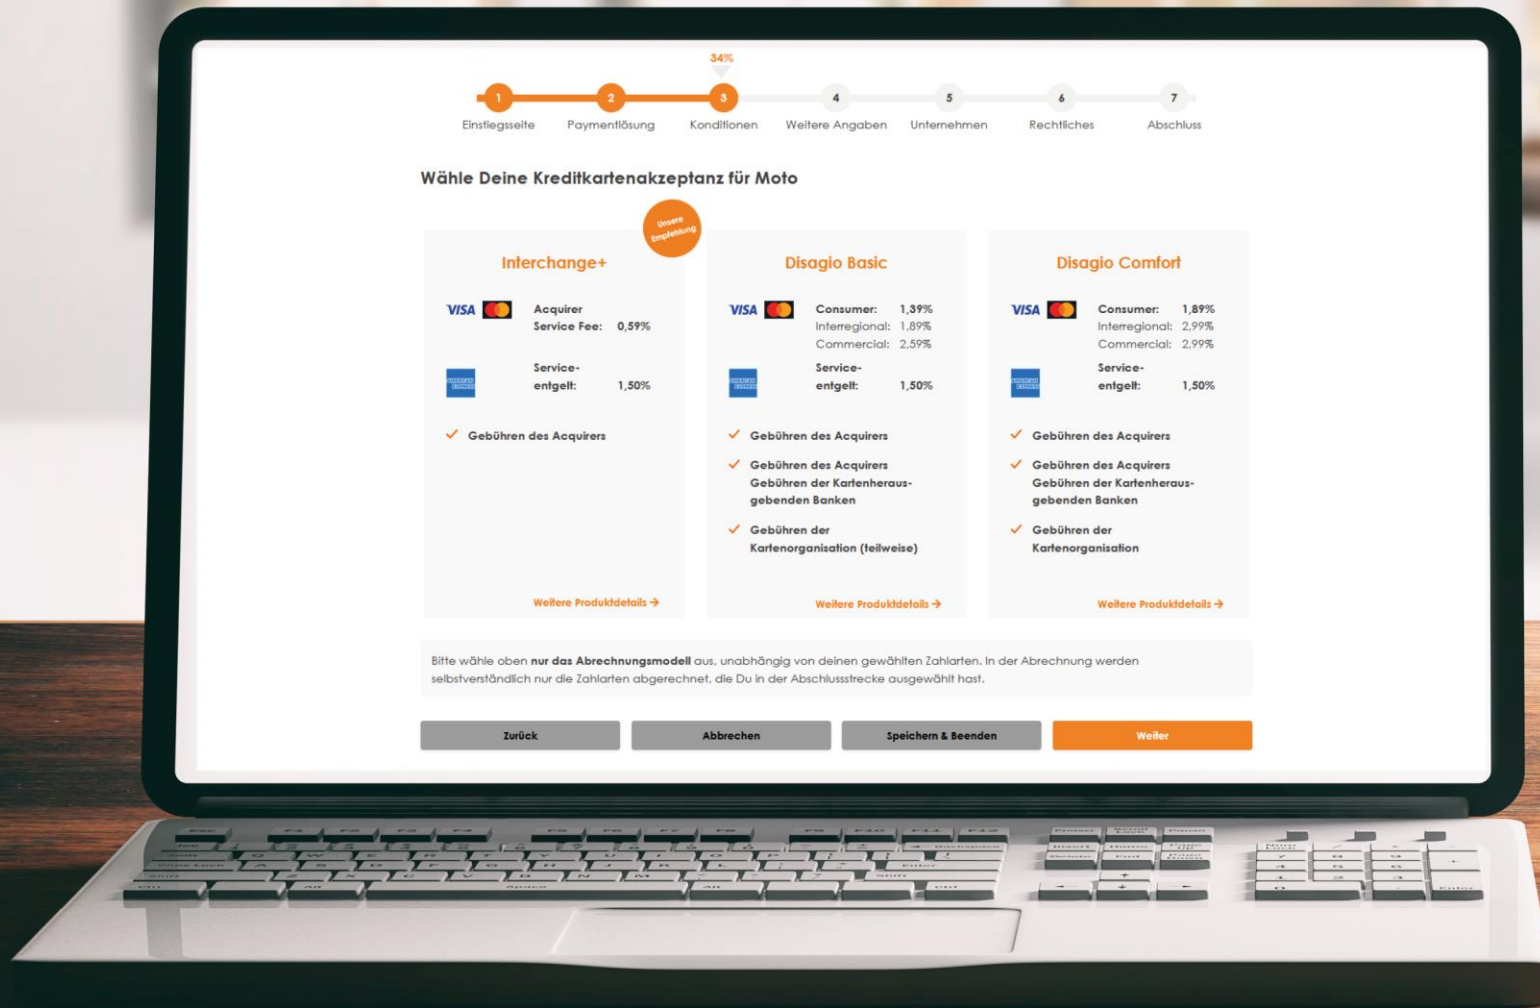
34%

1 Einstiegsseite
2 Paymentlösung
3 Konditionen
4 Weitere Angaben
5 Unternehmen
6 Rechtliches
7 Abschluss

Wähle Deine Kreditkartenakzeptanz für Moto

Unsere Empfehlung

Interchange+

VISA
Acquirer Service Fee: 0,59%

Service-entgelt: 1,50%

✓ Gebühren des Acquirers

Weitere Produktdetails →

Disagio Basic

VISA
Consumer: 1,39%
Interregional: 1,89%
Commercial: 2,59%

Service-entgelt: 1,50%

✓ Gebühren des Acquirers

✓ Gebühren des Acquirers Gebühren der Kartenheraus-gebenden Banken

✓ Gebühren der Kartenorganisation (teilweise)

Weitere Produktdetails →

Disagio Comfort

VISA
Consumer: 1,89%
Interregional: 2,99%
Commercial: 2,99%

Service-entgelt: 1,50%

✓ Gebühren des Acquirers

✓ Gebühren des Acquirers Gebühren der Kartenheraus-gebenden Banken

✓ Gebühren der Kartenorganisation

Weitere Produktdetails →

Bitte wähle oben **nur das Abrechnungsmodell** aus, unabhängig von deinen gewählten Zahlarten. In der Abrechnung werden selbstverständlich nur die Zahlarten abgerechnet, die Du in der Abschlussstrecke ausgewählt hast.

Zurück
Abbrechen
Speichern & Beenden
Weiter